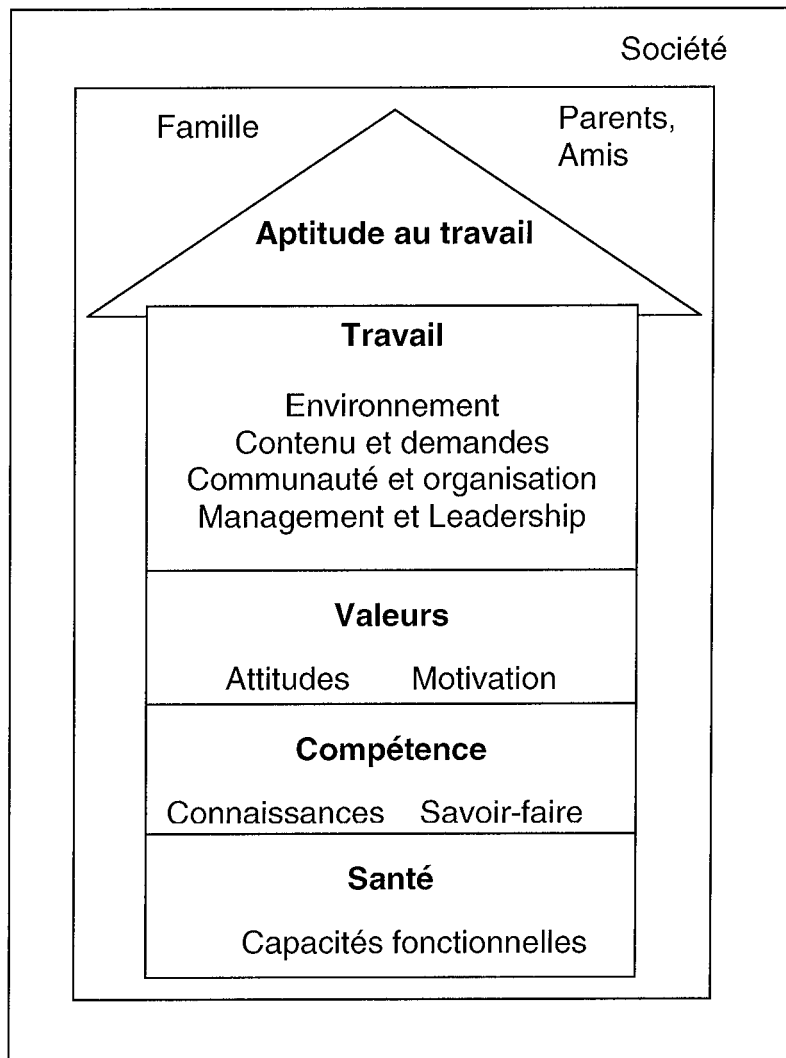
Société

Famille

Parents, Amis

Aptitude au travail

Travail

Environnement
Contenu et demandes
Communauté et organisation
Management et Leadership

Valeurs

Attitudes Motivation

Compétence

Connaissances Savoir-faire

Santé

Capacités fonctionnelles